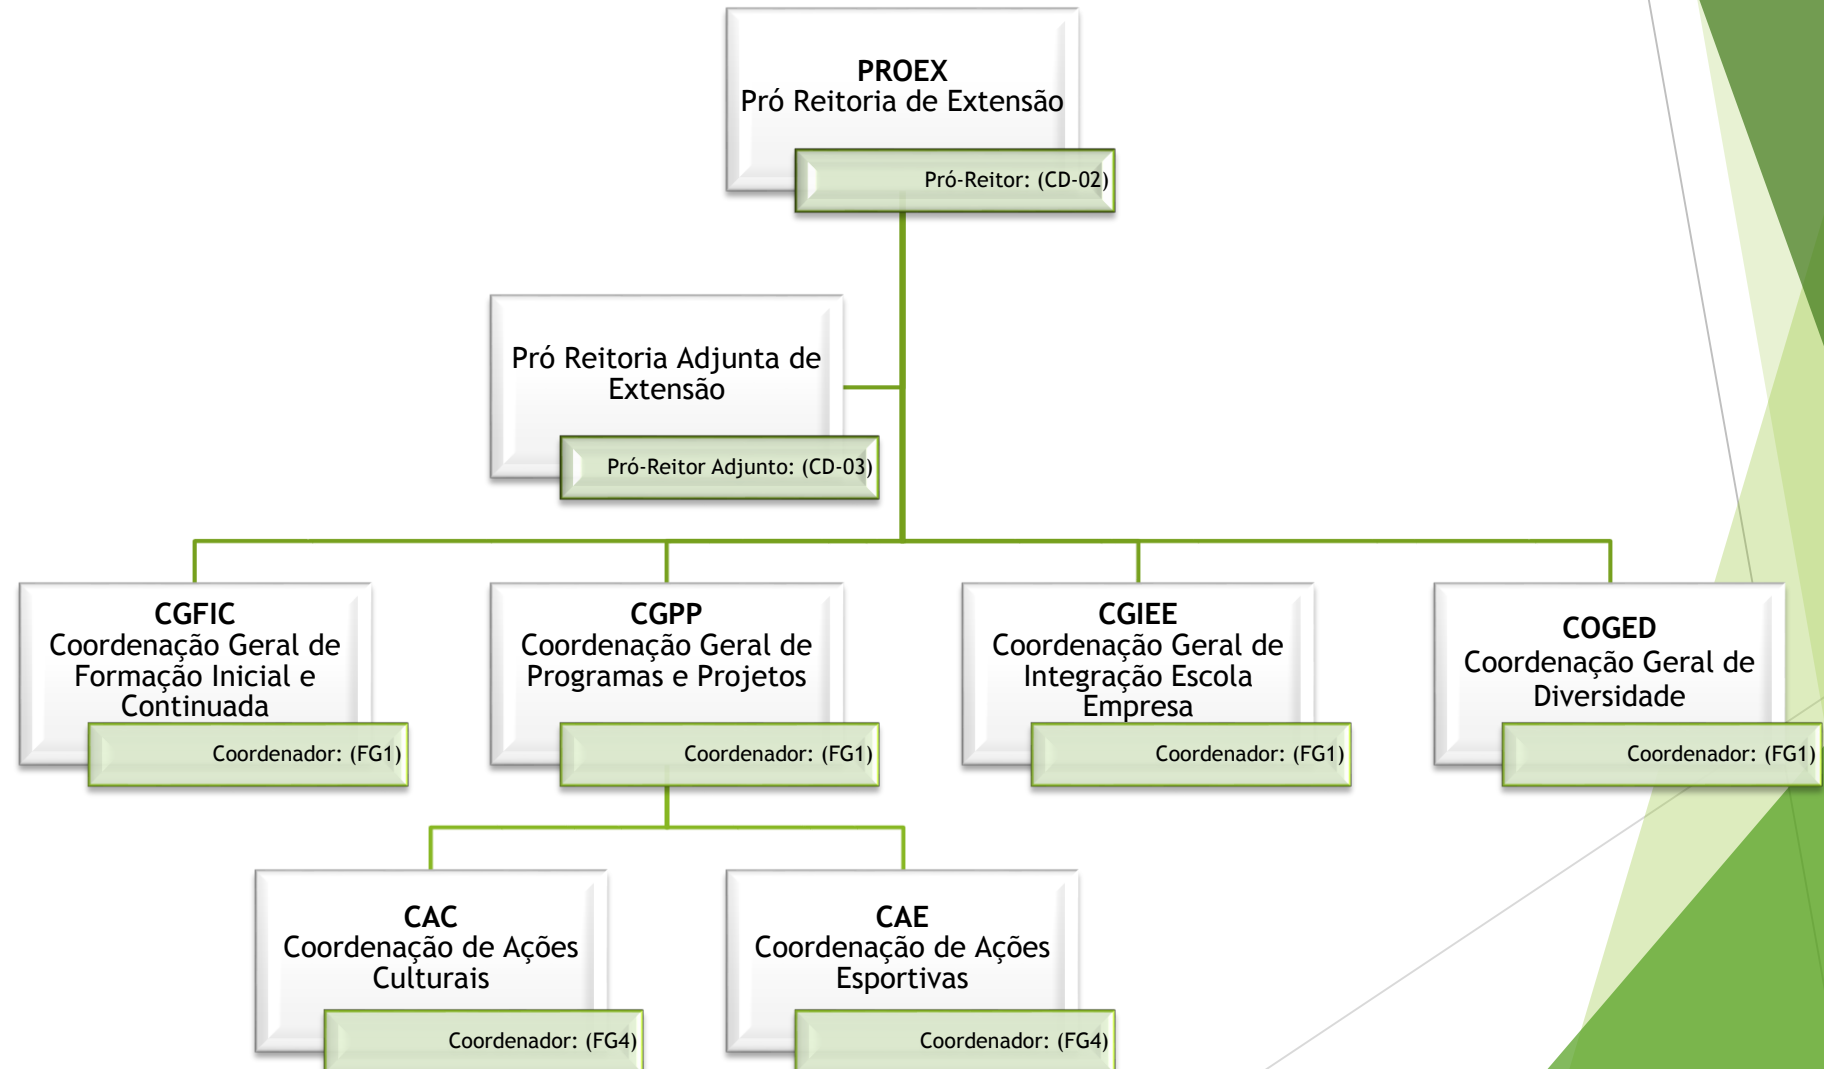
**PROEX**
Pró Reitoria de Extensão

Pró-Reitor: (CD-02)

Pró Reitoria Adjunta de Extensão

Pró-Reitor Adjunto: (CD-03)

**CGFIC**
Coordenação Geral de Formação Inicial e Continuada

Coordenador: (FG1)

**CGPP**
Coordenação Geral de Programas e Projetos

Coordenador: (FG1)

**CGIEE**
Coordenação Geral de Integração Escola Empresa

Coordenador: (FG1)

**COGED**
Coordenação Geral de Diversidade

Coordenador: (FG1)

**CAC**
Coordenação de Ações Culturais

Coordenador: (FG4)

**CAE**
Coordenação de Ações Esportivas

Coordenador: (FG4)